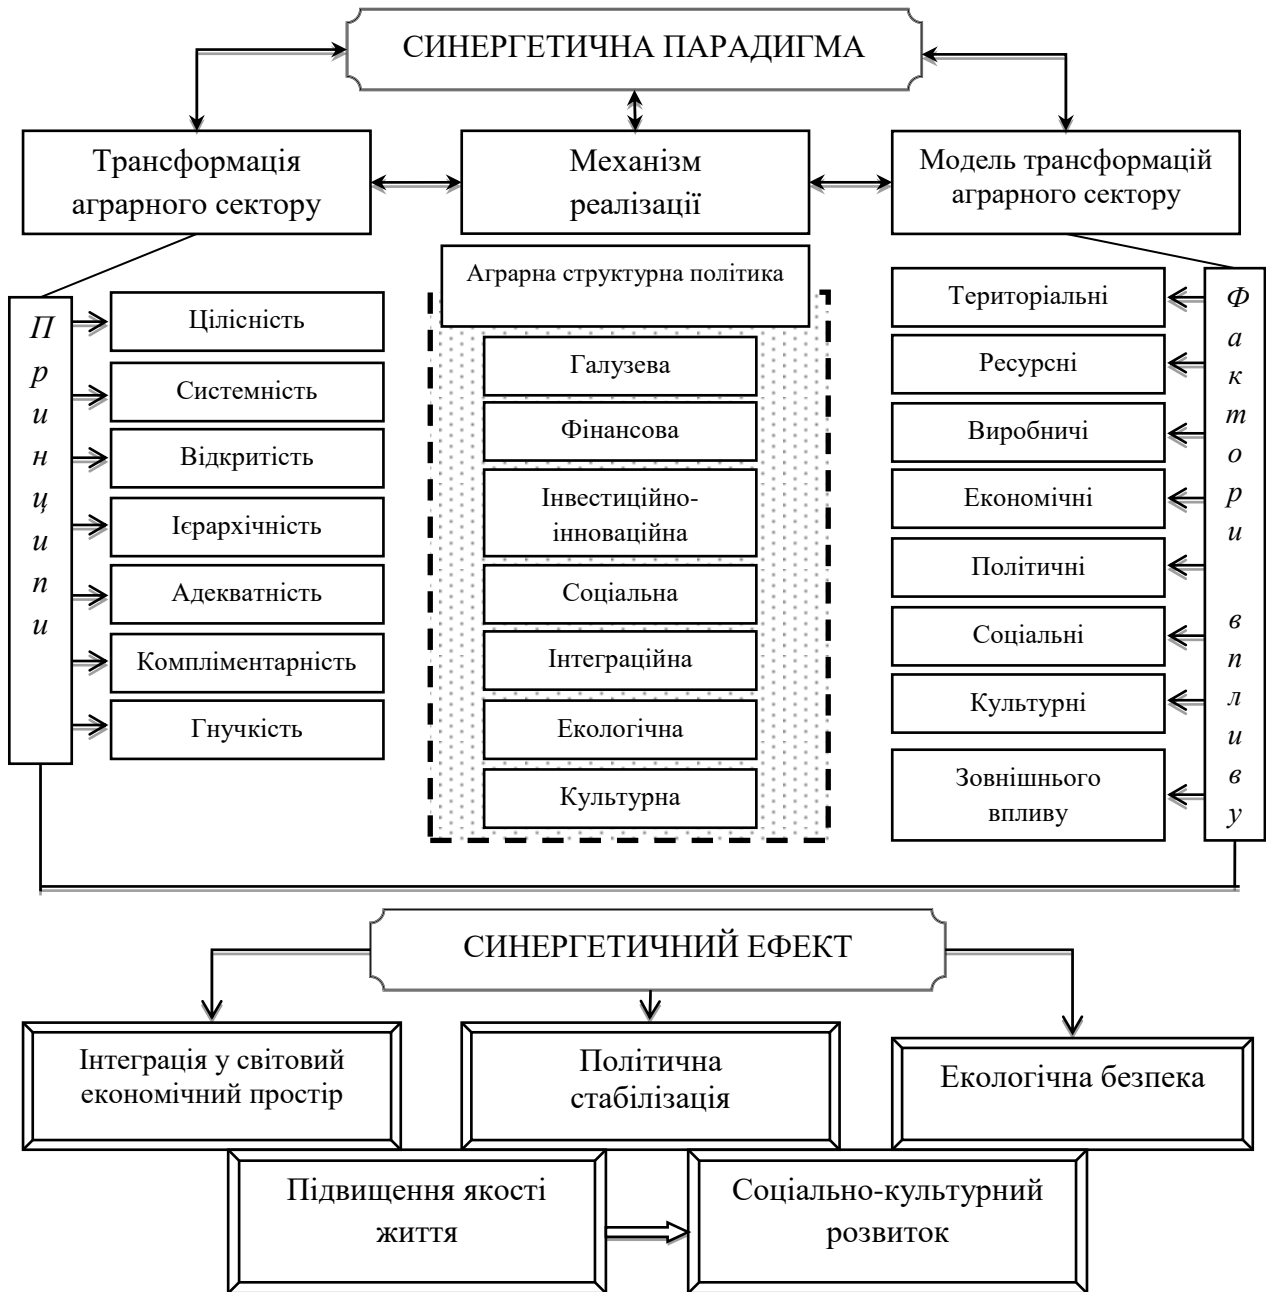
СИНЕРГЕТИЧНА ПАРАДИГМА

Трансформація аграрного сектору

Механізм реалізації

Модель трансформацій аграрного сектору

Принципи

Цілісність

Системність

Відкритість

Ієрархічність

Адекватність

Компліментарність

Гнучкість

Аграрна структурна політика

Галузева

Фінансова

Інвестиційно-інноваційна

Соціальна

Інтеграційна

Екологічна

Культурна

Фактори впливу

Територіальні

Ресурсні

Виробничі

Економічні

Політичні

Соціальні

Культурні

Зовнішнього впливу

СИНЕРГЕТИЧНИЙ ЕФЕКТ

Інтеграція у світовий економічний простір

Політична стабілізація

Екологічна безпека

Підвищення якості життя

Соціально-культурний розвиток